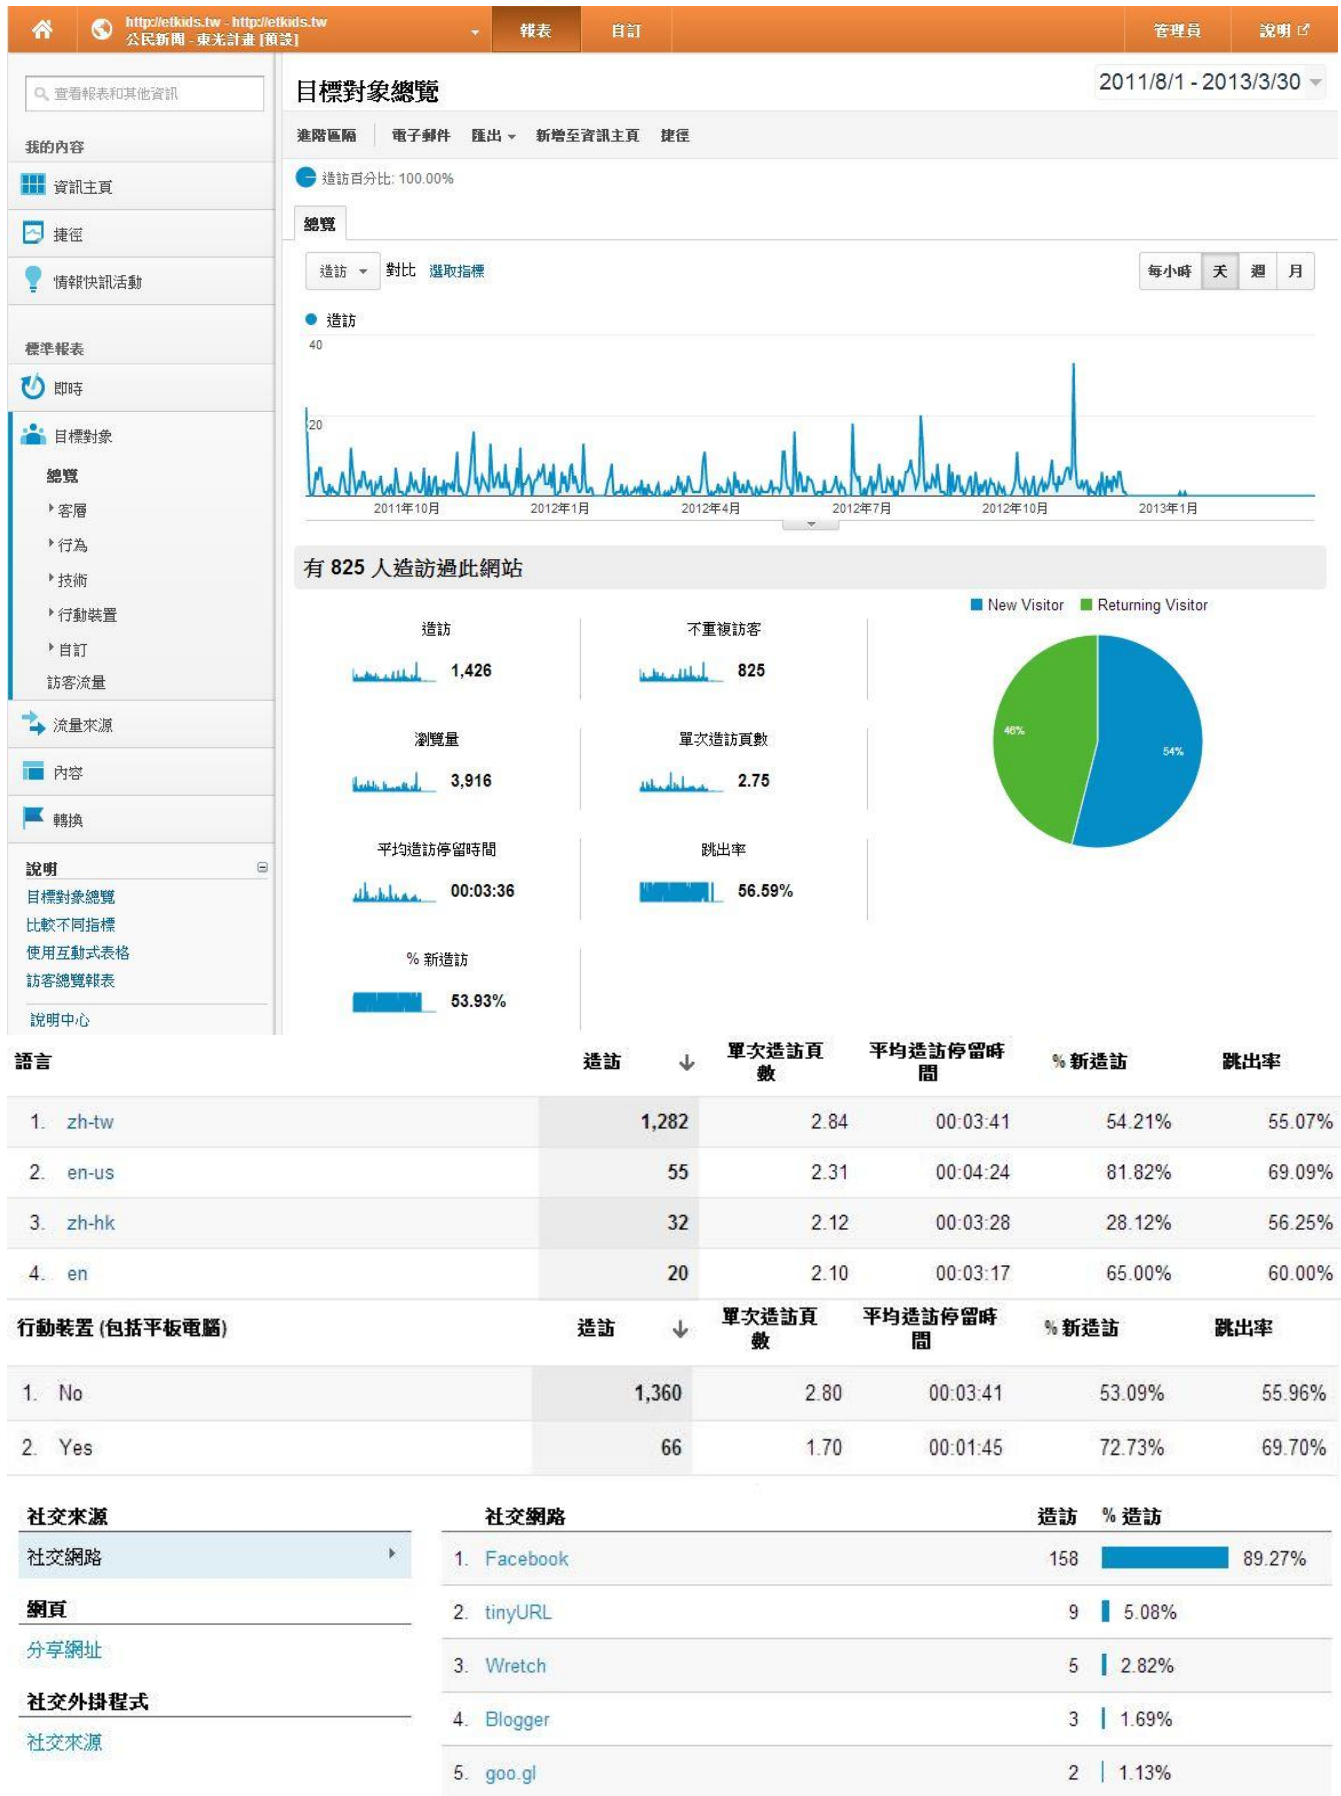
http://etkids.tw - http://etkids.tw
公民新聞 - 東光計畫 [預設]

報表 自訂 管理員 說明

查看報表和其他資訊

我的內容
資訊主頁
捷徑
情報快訊活動

標準報表
即時
目標對象
總覽
客層
行為
技術
行動裝置
自訂
訪客流量
流量來源
內容
轉換

說明
目標對象總覽
比較不同指標
使用互動式表格
訪客總覽報表
說明中心

目標對象總覽

2011/8/1 - 2013/3/30

進階區隔 電子郵件 匯出 新增至資訊主頁 捷徑

造訪百分比: 100.00%

總覽

造訪 對比 選取指標

每小時 天 週 月

造訪
40
20
2011年10月 2012年1月 2012年4月 2012年7月 2012年10月 2013年1月

有 825 人造訪過此網站

New Visitor Returning Visitor

造訪 1,426
不重複訪客 825
瀏覽量 3,916
單次造訪頁數 2.75
平均造訪停留時間 00:03:36
跳出率 56.59%
% 新造訪 53.93%

46%
54%

| 語言 | 造訪 | 單次造訪頁數 | 平均造訪停留時間 | % 新造訪 | 跳出率 |
|---|---|---|---|---|---|
| 1. zh-tw | 1,282 | 2.84 | 00:03:41 | 54.21% | 55.07% |
| 2. en-us | 55 | 2.31 | 00:04:24 | 81.82% | 69.09% |
| 3. zh-hk | 32 | 2.12 | 00:03:28 | 28.12% | 56.25% |
| 4. en | 20 | 2.10 | 00:03:17 | 65.00% | 60.00% |

| 行動裝置 (包括平板電腦) | 造訪 | 單次造訪頁數 | 平均造訪停留時間 | % 新造訪 | 跳出率 |
|---|---|---|---|---|---|
| 1. No | 1,360 | 2.80 | 00:03:41 | 53.09% | 55.96% |
| 2. Yes | 66 | 1.70 | 00:01:45 | 72.73% | 69.70% |

社交來源
社交網路
網頁
分享網址
社交外掛程式
社交來源

| 社交網路 | 造訪 | % 造訪 |
|---|---|---|
| 1. Facebook | 158 | 89.27% |
| 2. tinyURL | 9 | 5.08% |
| 3. Wretch | 5 | 2.82% |
| 4. Blogger | 3 | 1.69% |
| 5. goo.gl | 2 | 1.13% |